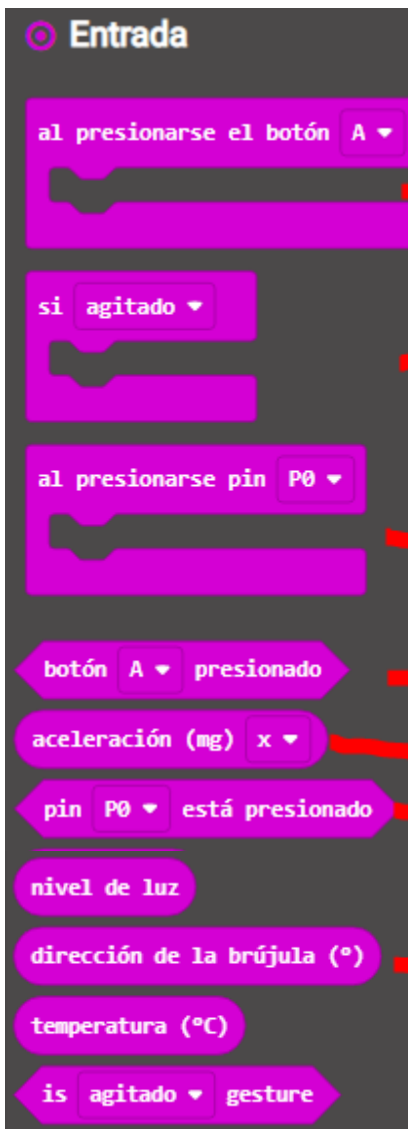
Entrada

al presionarse el botón A ▾

si agitado ▾

al presionarse pin P0 ▾

botón A ▾ presionado

aceleración (mg) x ▾

pin P0 ▾ está presionado

nivel de luz

dirección de la brújula (°)

temperatura (°C)

is agitado ▾ gesture